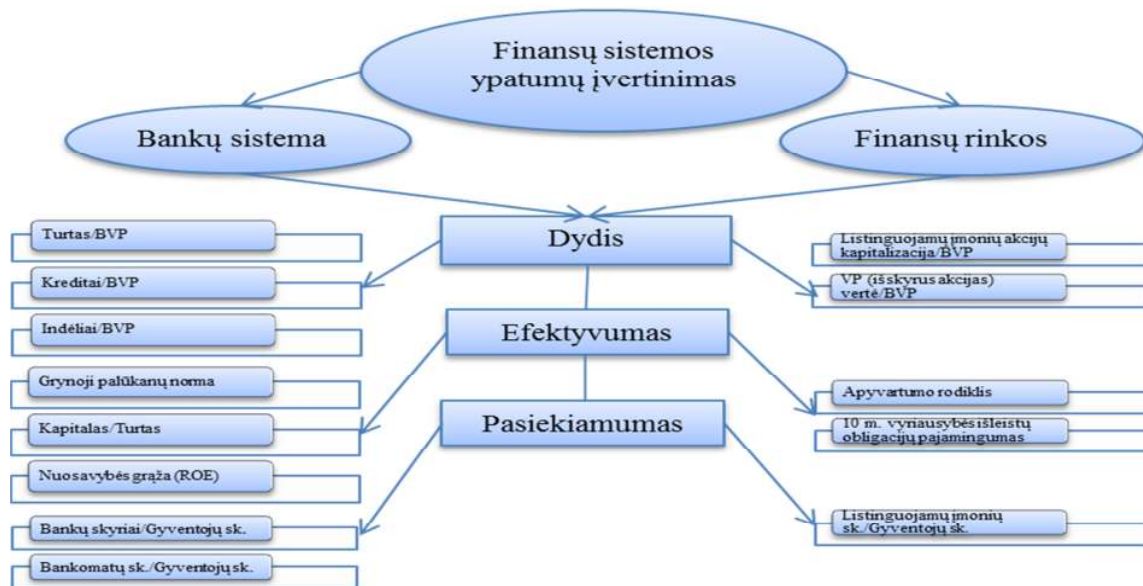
Finansų sistemos ypatumų įvertinimas

Bankų sistema

Finansų rinkos

Dydis

Efektyvumas

Pasiekiamumas

Turtas/BVP

Kreditai/BVP

Indėliai/BVP

Grynoji palūkanų norma

Kapitalas/Turtas

Nuosavybės grąža (ROE)

Bankų skyriai/Gyventojų sk.

Bankomatų sk./Gyventojų sk.

Listinguojamų įmonių akcijų kapitalizacija/BVP

VP (išskyrus akcijas) vertė/BVP

Apyvartumo rodiklis

10 m. vyriausybės išleistų obligacijų pajamingumas

Listinguojamų įmonių sk./Gyventojų sk.